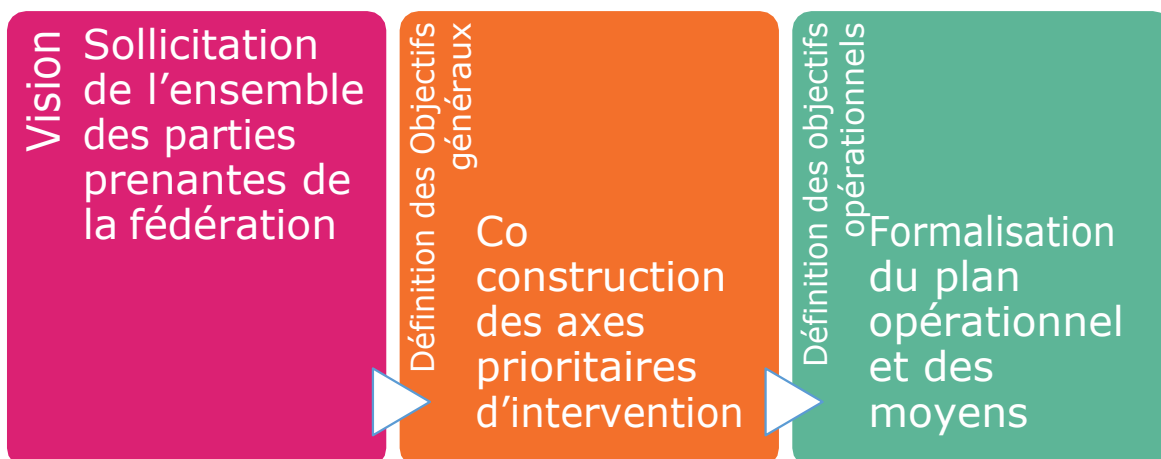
Vision

Sollicitation de l’ensemble des parties prenantes de la fédération

Définition des Objectifs généraux

Co construction des axes prioritaires d’intervention

Définition des objectifs opérationnels

Formalisation du plan opérationnel et des moyens